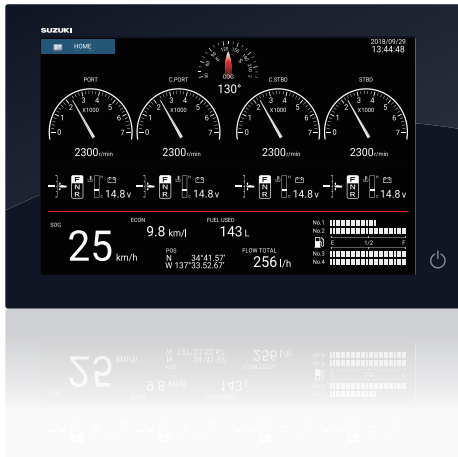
SUZUKI

HOME

2018/09/29
13:44:48

COG
130°

PORT
C.PORT
C.STBD
STBD

0 1 2 3 4 5 6 7
X1000

2300r/min
2300r/min
2300r/min
2300r/min

F N R
14.8 v
F N R
14.8 v
F N R
14.8 v
F N R
14.8 v

SOG
25 km/h

ECON
9.8 km/l

FUEL USED
143 L

POS
N 34°41.57'
W 137°33.52.67'

FLOW TOTAL
256 l/h

No.1
No.2
E 1/2 F
No.3
No.4